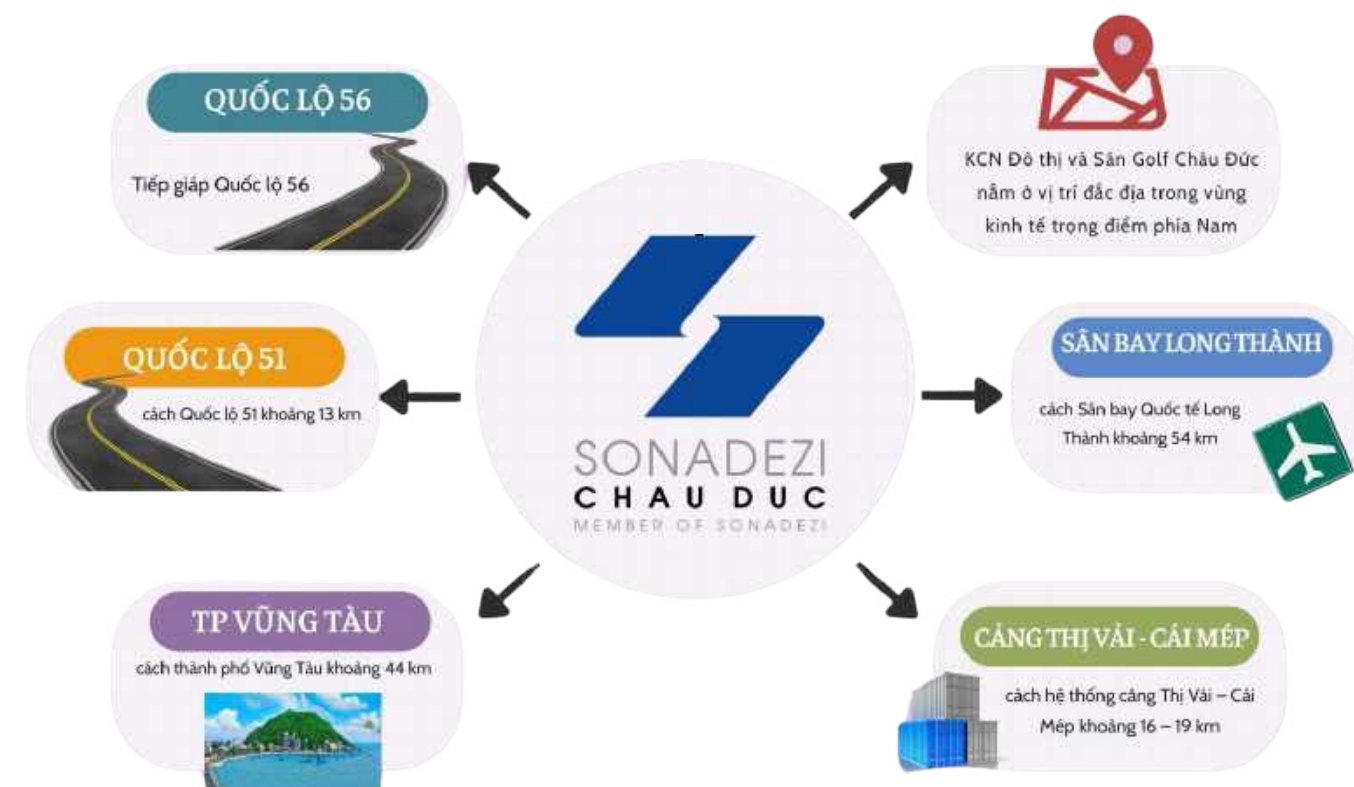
QUỐC LỘ 56

Tiếp giáp Quốc lộ 56

KCN Đô thị và Sân Golf Châu Đức nằm ở vị trí đắc địa trong vùng kinh tế trọng điểm phía Nam

QUỐC LỘ 51

cách Quốc lộ 51 khoảng 13 km

SONADEZI
CHAU DUC
MEMBER OF SONADEZI

SÂN BAY LONG THÀNH

cách Sân bay Quốc tế Long Thành khoảng 54 km

TP VŨNG TÀU

cách thành phố Vũng Tàu khoảng 44 km

CẢNG THỊ VẢI - CÁI MÉP

cách hệ thống cảng Thị Vải – Cái Mép khoảng 16 – 19 km